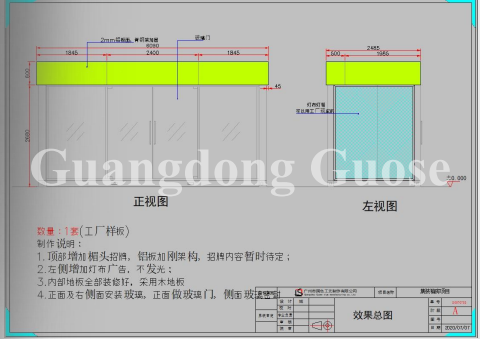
2mm铝板制，表面喷漆
6090
1845
2400
1845
2485
600
1885
45
3000
1000
±0.000
Guangdong Guose
正视图
左视图
数量：1套(工厂样板)
制作说明：
1.顶部增加楣头招牌，铝板加刚架构，招牌内容暂时待定；
2.左侧增加灯布广告，不发光；
3.内部地板全部装修好，采用木地板
4.正面及右侧面安装玻璃，正面做玻璃门，侧面玻璃
效果总图
A
2020/01/07